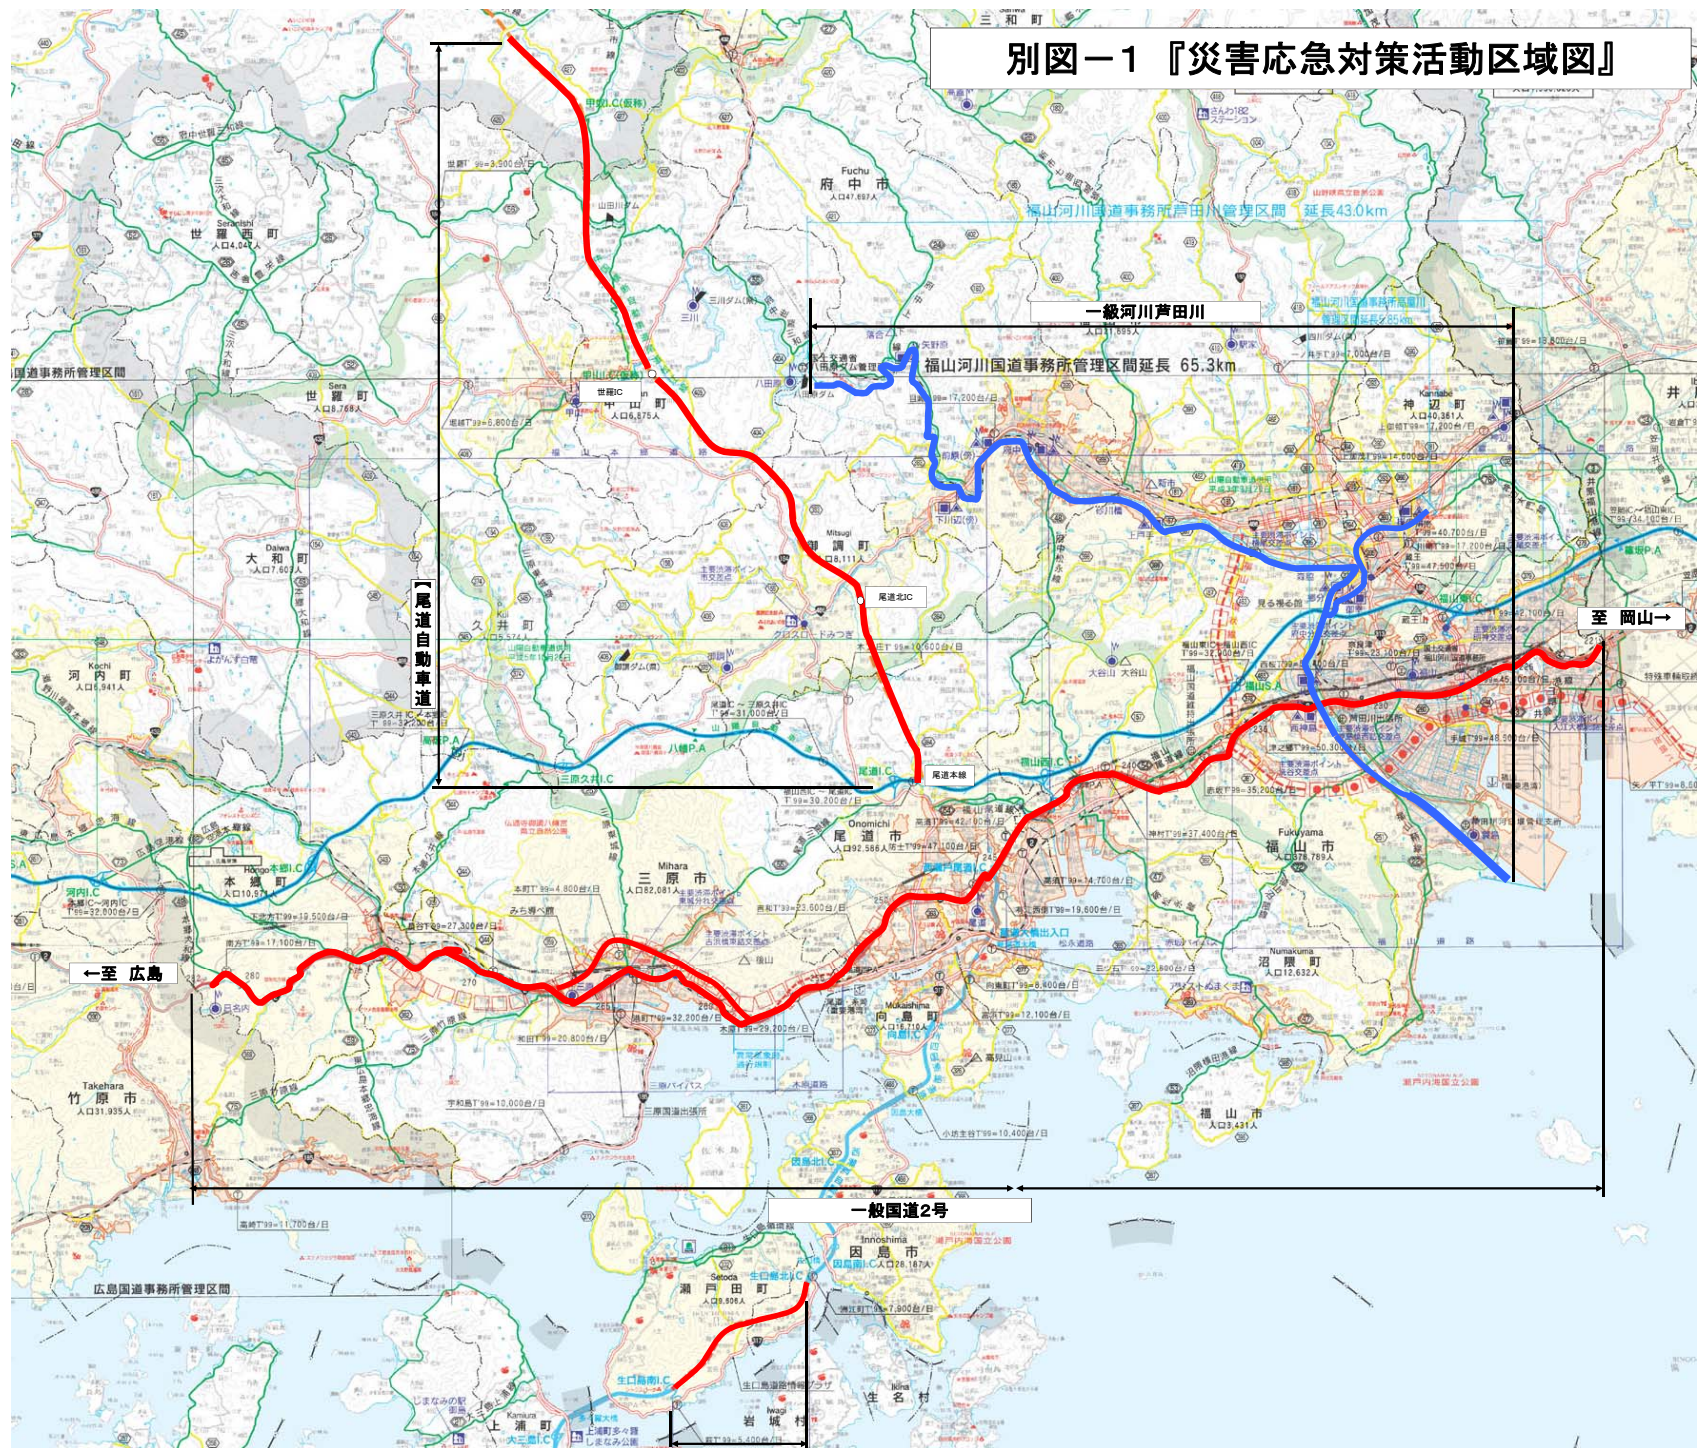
別図－１『災害応急対策活動区域図』

一級河川芦田川

福山河川国道事務所管理区間延長 65.3km

福山河川国道事務所芦田川管理区間 延長43.0km

尾道自動車道

至 岡山→

←至 広島

一般国道2号

府中市

世羅西町

世羅町

甲山町

御調町

久井町

大和町

河内町

本郷町

三原市

尾道市

福山市

神辺町

沼隈町

向島町

因島市

瀬戸田町

竹原市

上浦町

岩城村

生名村

世羅IC

尾道北IC

尾道IC

三原久井IC

河内IC

本郷IC

福山西IC

福山東IC

生口島北IC

生口島南IC

八幡P.A

福山S.A

三原市

尾道市

福山市

広島国道事務所管理区間